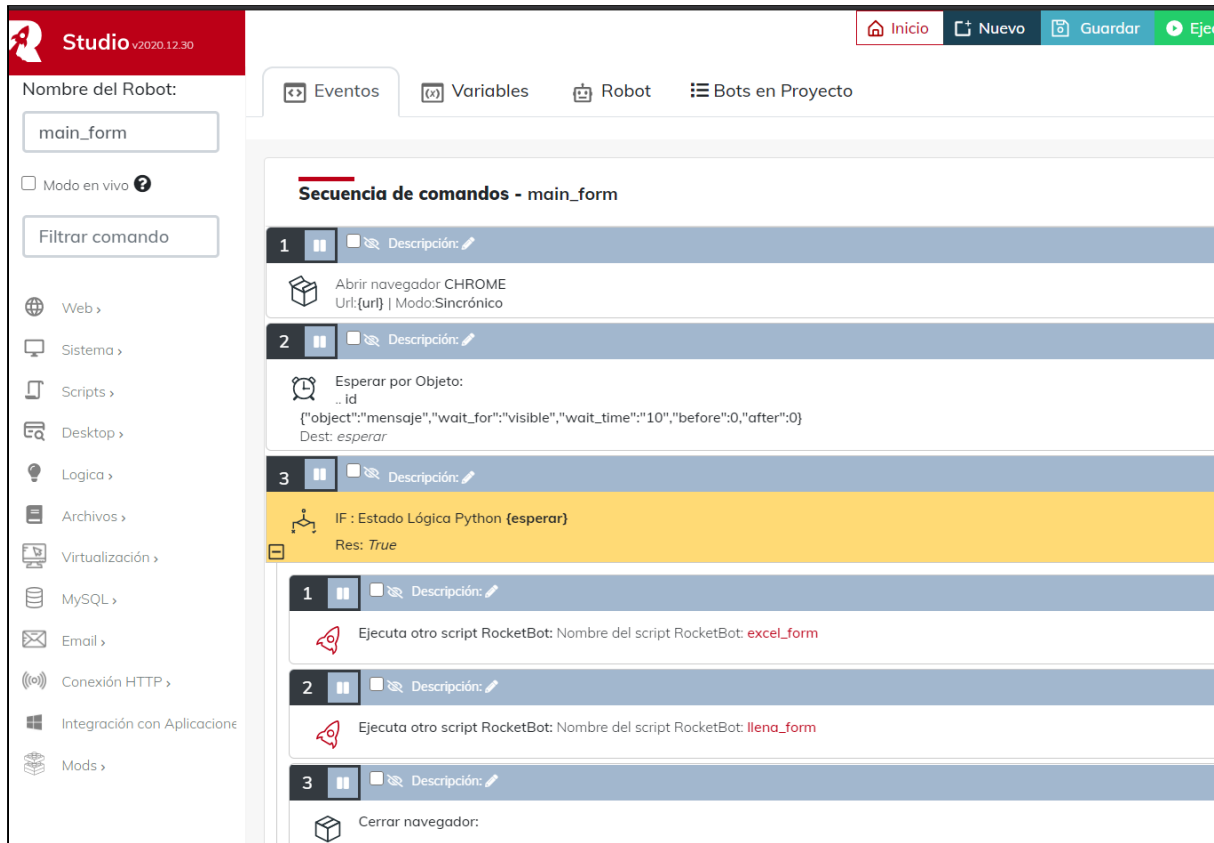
Studio v2020.12.30

Inicio  Nuevo  Guardar  Eje

Nombre del Robot:

main_form

Modo en vivo

Filtrar comando

Web ›
Sistema ›
Scripts ›
Desktop ›
Logica ›
Archivos ›
Virtualización ›
MySQL ›
Email ›
Conexión HTTP ›
Integración con Aplicacione
Mods ›

Eventos  Variables  Robot  Bots en Proyecto

Secuencia de comandos - main_form

1  Descripción:

Abrir navegador CHROME
Url:{url} | Modo:Sincrónico

2  Descripción:

Esperar por Objeto:
.. id
{"object":"mensaje","wait_for":"visible","wait_time":"10","before":0,"after":0}
Dest: esperar

3  Descripción:

IF : Estado Lógica Python {esperar}
Res: True

1  Descripción:

Ejecuta otro script RocketBot: Nombre del script RocketBot: excel_form

2  Descripción:

Ejecuta otro script RocketBot: Nombre del script RocketBot: llena_form

3  Descripción:

Cerrar navegador: